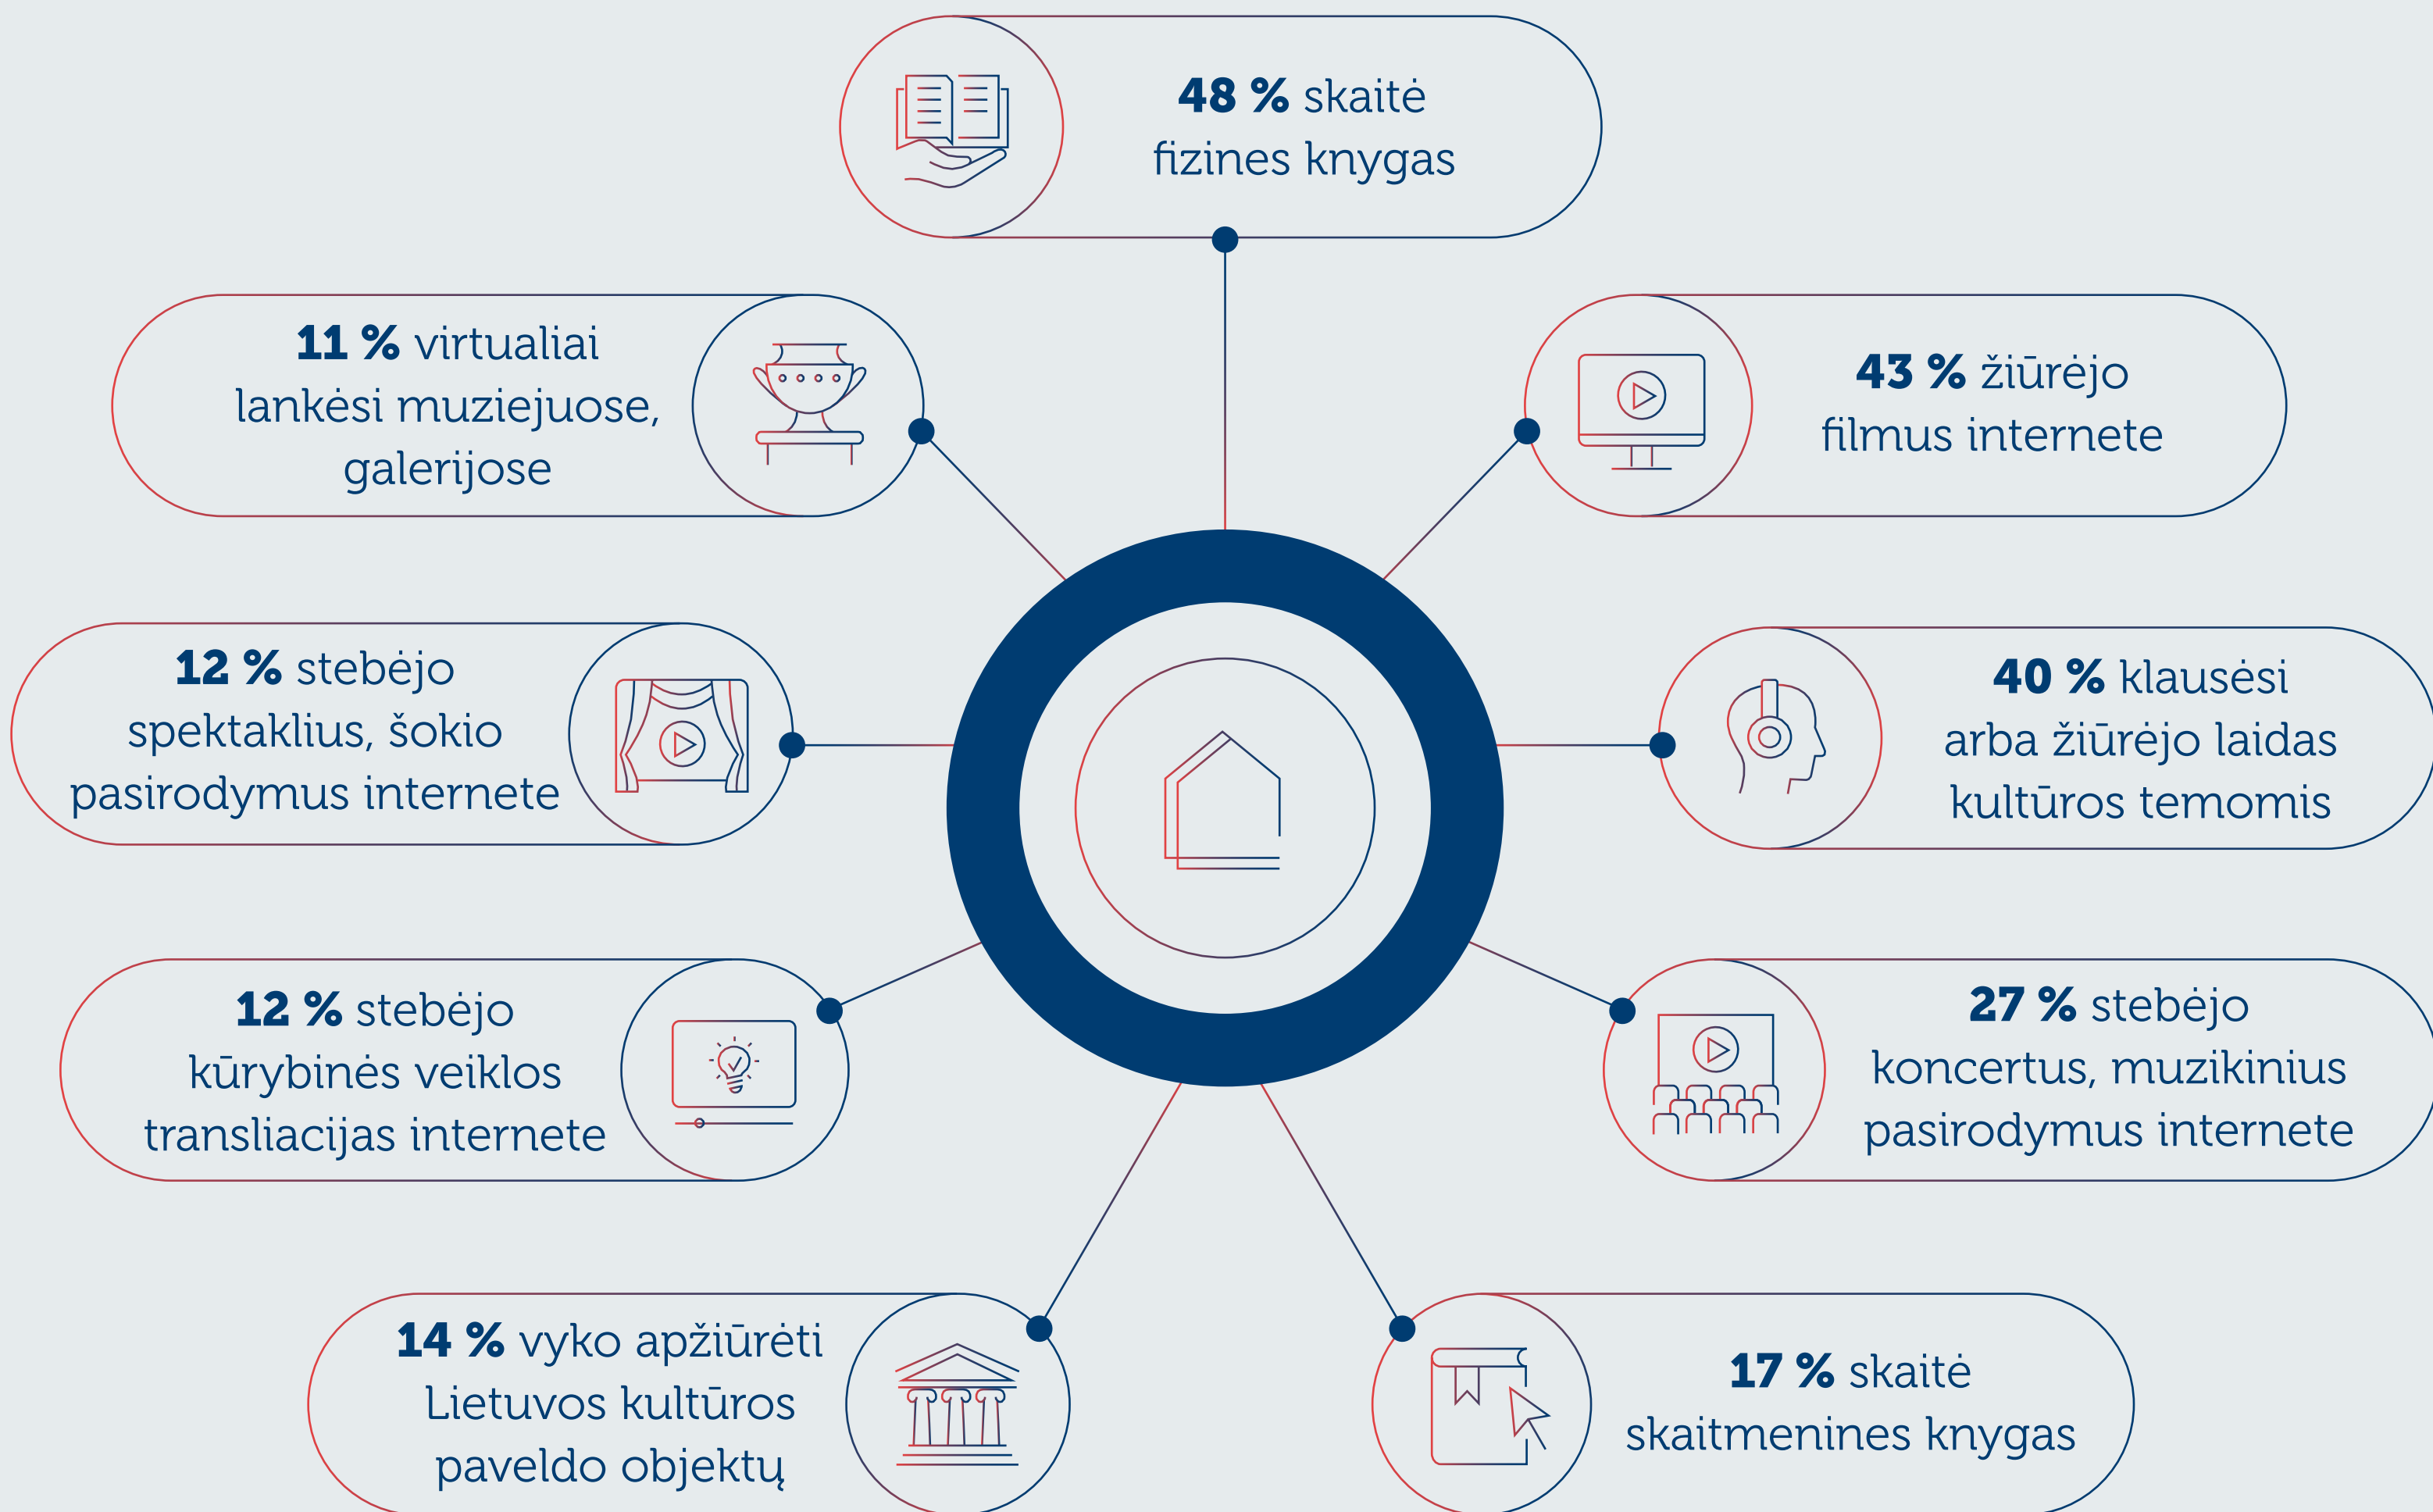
**48 %** skaitė fizines knygas

**11 %** virtualiai lankėsi muziejuose, galerijose

**43 %** žiūrėjo filmus internete

**12 %** stebėjo spektaklius, šokio pasirodymus internete

**40 %** klausėsi arba žiūrėjo laidas kultūros temomis

**12 %** stebėjo kūrybinės veiklos transliacijas internete

**27 %** stebėjo koncertus, muzikinius pasirodymus internete

**14 %** vyko apžiūrėti Lietuvos kultūros paveldo objektų

**17 %** skaitė skaitmenines knygas